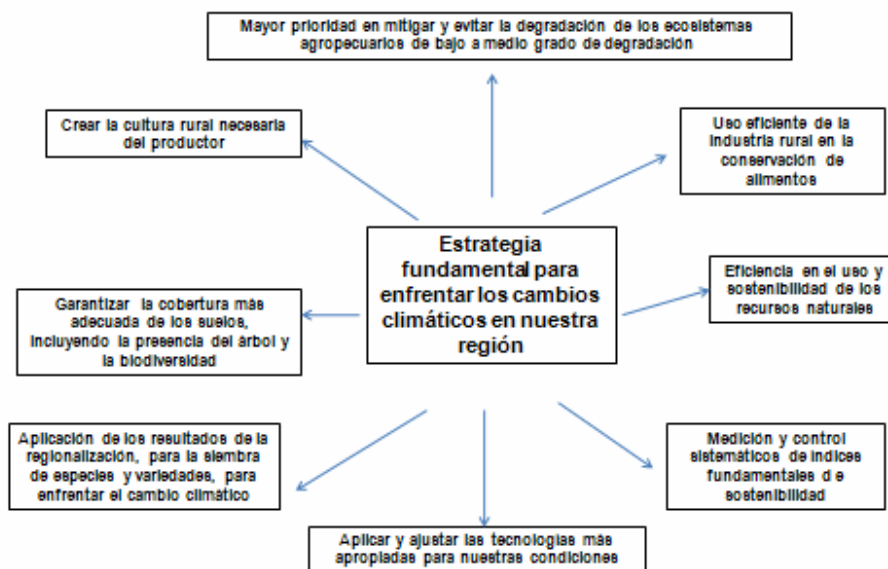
Mayor prioridad en mitigar y evitar la degradación de los ecosistemas agropecuarios de bajo a medio grado de degradación

Crear la cultura rural necesaria del productor

Uso eficiente de la industria rural en la conservación de alimentos

Estrategia fundamental para enfrentar los cambios climáticos en nuestra región

Garantizar la cobertura más adecuada de los suelos, incluyendo la presencia del árbol y la biodiversidad

Eficiencia en el uso y sostenibilidad de los recursos naturales

Aplicación de los resultados de la regionalización, para la siembra de especies y variedades, para enfrentar el cambio climático

Medición y control sistemáticos de índices fundamentales d e sostenibilidad

Aplicar y ajustar las tecnologías más apropiadas para nuestras condiciones